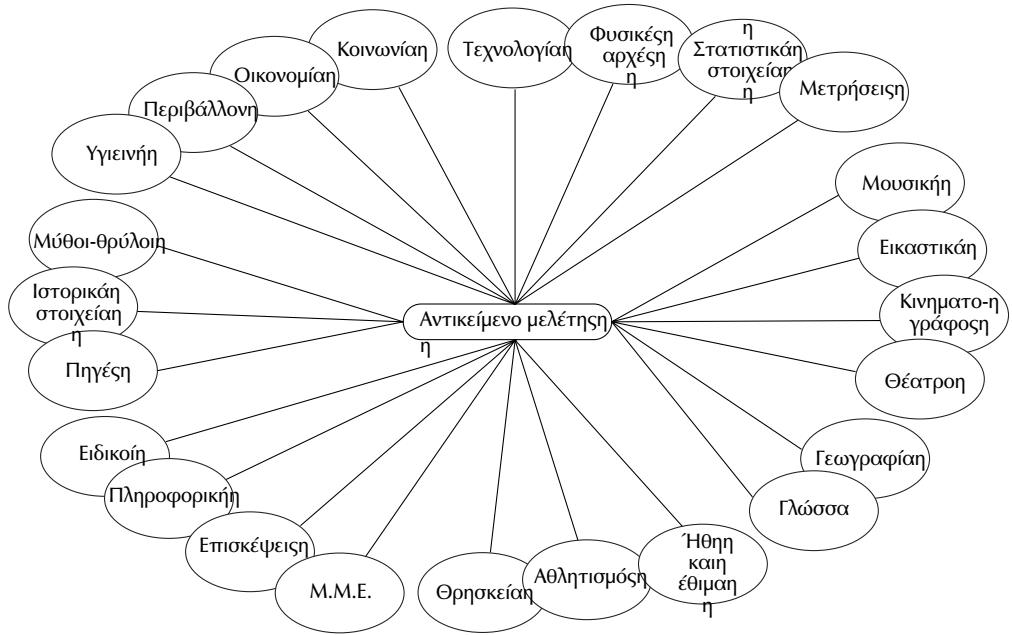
Κοινωνίαη

Τεχνολογίαη

Φυσικέςη αρχέςη

η Στατιστικάη στοιχείαη

Οικονομίαη

Περιβάλλονη

Μετρήσειςη

Υγιεινήη

Μουσικήη

Εικαστικάη

Μύθοι-θρύλοιη

Κινηματο-η γράφοςη

Ιστορικάη στοιχείαη

Αντικείμενο μελέτηςη

Πηγέςη

Θέατροη

Ειδικοίη

Γεωγραφίαη

Πληροφορικήη

Γλώσσαη

Επισκέψειςη

Ήθηη καιη έθιμαη

Αθλητισμόςη

Μ.Μ.Ε.η

Θρησκείαη